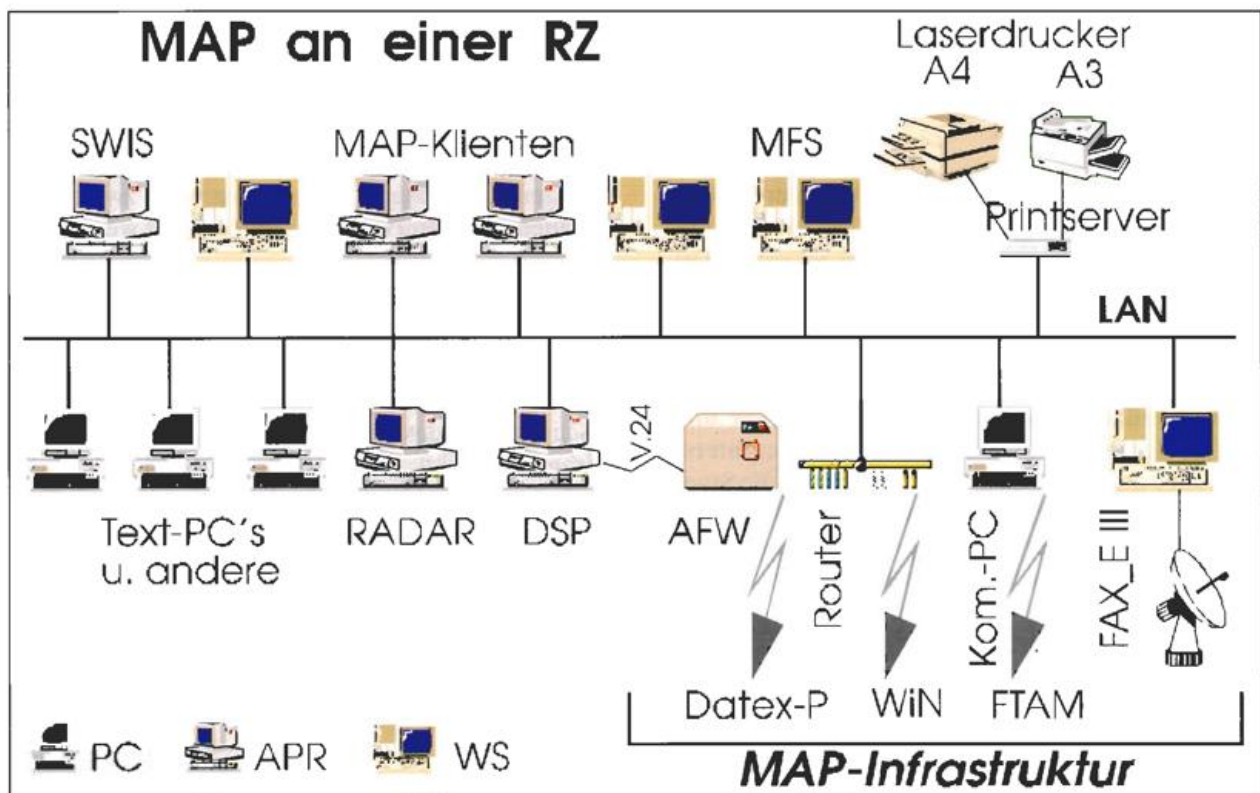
MAP an einer RZ

Laserdrucker
A4 A3

SWIS

MAP-Klienten

MFS

Printserver

LAN

V.24

Text-PC's
u. andere

RADAR

DSP

AFW

Router

Kom.-PC

FAX_E III

Datex-P

WiN

FTAM

PC

APR

WS

MAP-Infrastruktur